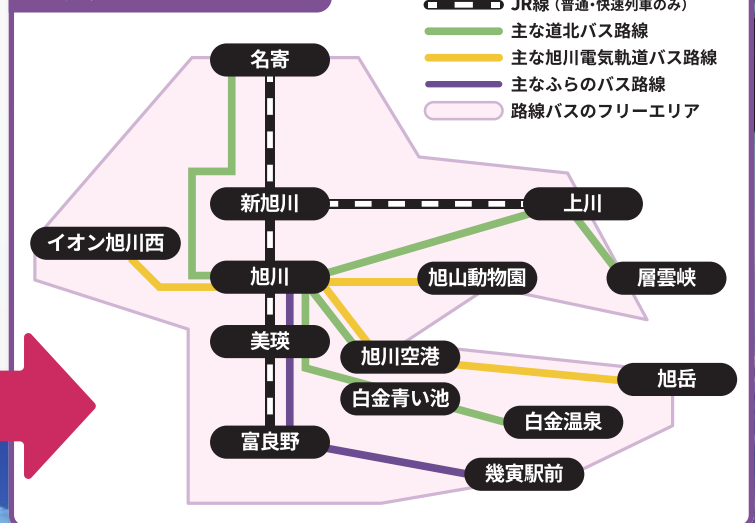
JR線（普通・快速列車のみ）
主な道北バス路線
主な旭川電気軌道バス路線
主なふらのバス路線
路線バスのフリーエリア

名寄
新旭川
上川
イオン旭川西
旭川
旭山動物園
層雲峡
美瑛
旭川空港
旭岳
白金青い池
白金温泉
富良野
幾寅駅前